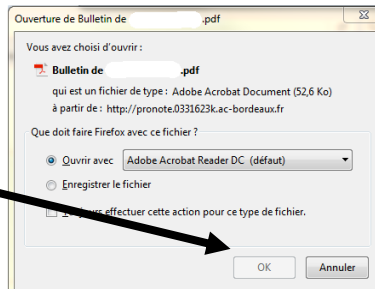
Ouverture de Bulletin de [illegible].pdf

Vous avez choisi d'ouvrir :

Bulletin de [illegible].pdf

qui est un fichier de type : Adobe Acrobat Document (52,6 Ko)

à partir de : http://pronote.0331623k.ac-bordeaux.fr

Que doit faire Firefox avec ce fichier ?

Ouvrir avec Adobe Acrobat Reader DC (défaut)

Enregistrer le fichier

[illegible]jours effectuer cette action pour ce type de fichier.

OK Annuler